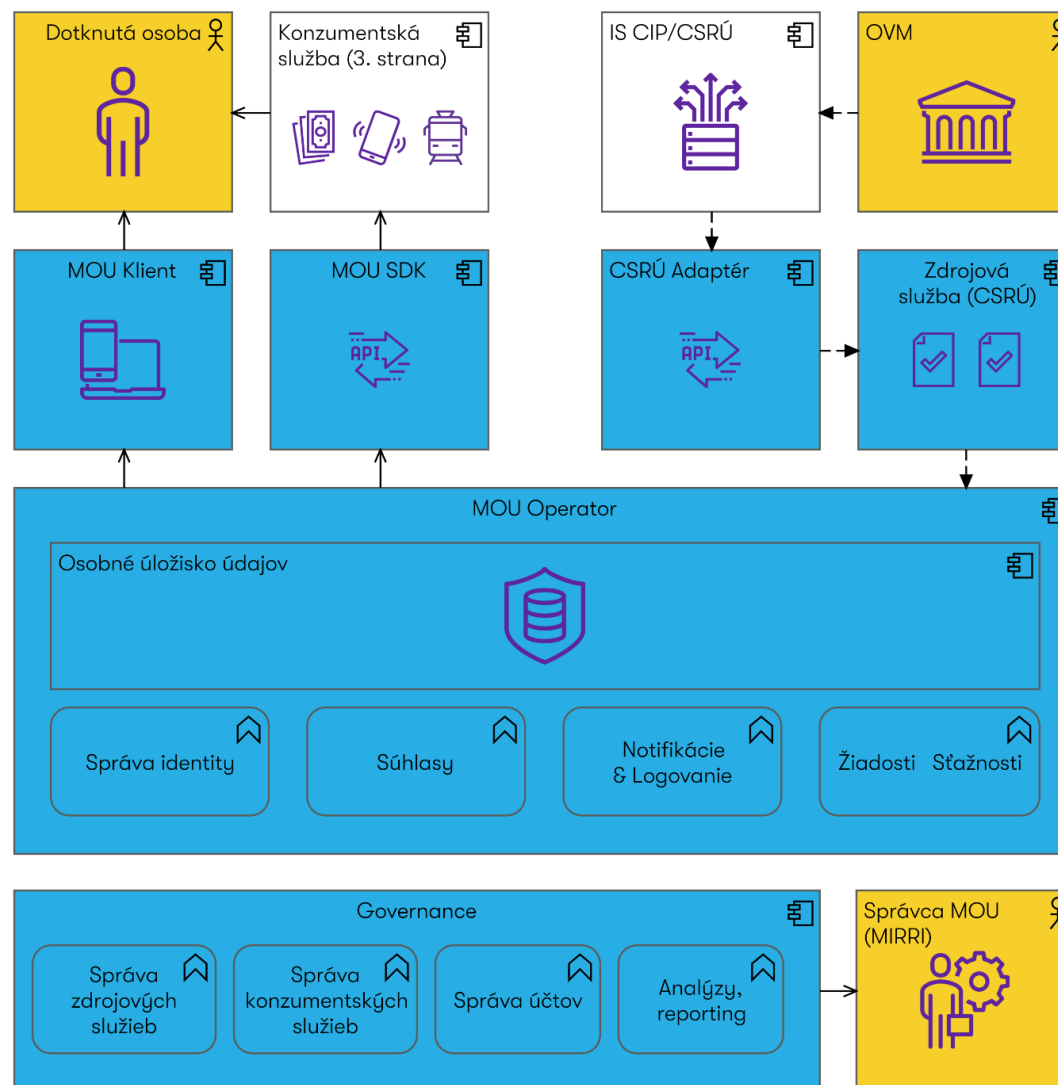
Dotknutá osoba

Konzumentská služba (3. strana)

IS CIP/CSRÚ

OVM

MOU Klient

MOU SDK

API

CSRÚ Adaptér

API

Zdrojová služba (CSRÚ)

MOU Operator

Osobné úložisko údajov

Správa identity

Súhlasy

Notifikácie & Logovanie

Žiadosti Sťažnosti

Governance

Správa zdrojových služieb

Správa konzumentských služieb

Správa účtov

Analýzy, reporting

Správca MOU (MIRRI)